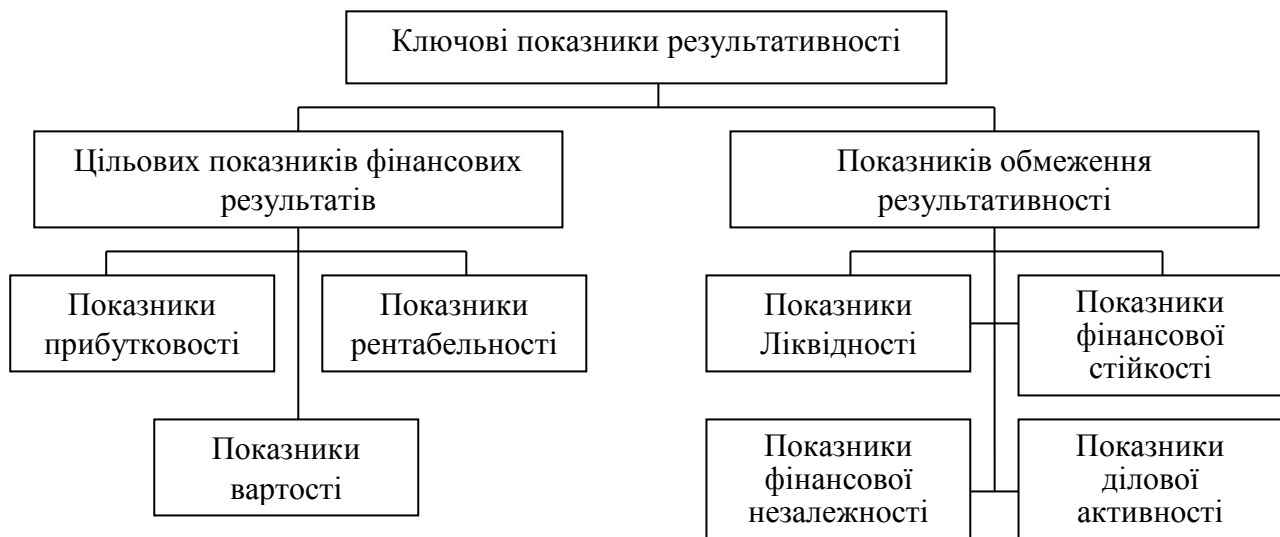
Ключові показники результативності

Цільових показників фінансових результатів

Показників обмеження результативності

Показники прибутковості

Показники рентабельності

Показники вартості

Показники Ліквідності

Показники фінансової стійкості

Показники фінансової незалежності

Показники ділової активності